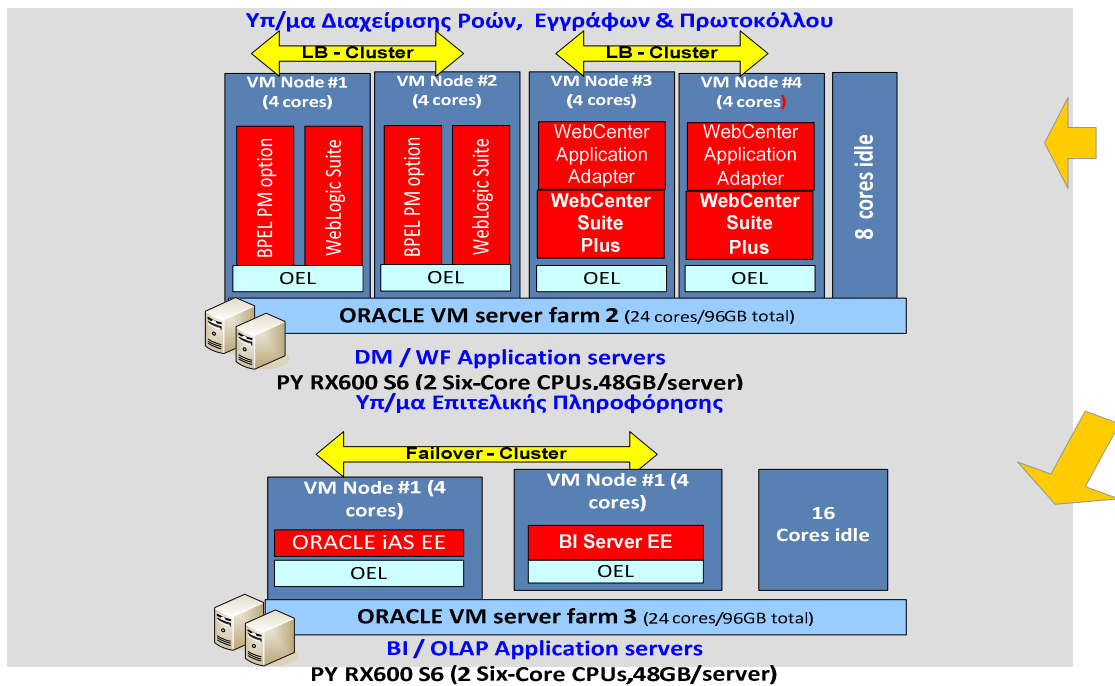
Υπ/μα Διαχείρισης Ροών, Εγγράφων & Πρωτοκόλλου

LB - Cluster

LB - Cluster

VM Node #1 (4 cores)

BPEL PM option

WebLogic Suite

OEL

VM Node #2 (4 cores)

BPEL PM option

WebLogic Suite

OEL

VM Node #3 (4 cores)

WebCenter Application Adapter

WebCenter Suite Plus

OEL

VM Node #4 (4 cores)

WebCenter Application Adapter

WebCenter Suite Plus

OEL

8 cores idle

ORACLE VM server farm 2 (24 cores/96GB total)

DM / WF Application servers

PY RX600 S6 (2 Six-Core CPUs.48GB/server)

Υπ/μα Επιτελικής Πληροφόρησης

Failover - Cluster

VM Node #1 (4 cores)

ORACLE iAS EE

OEL

VM Node #1 (4 cores)

BI Server EE

OEL

16 Cores idle

ORACLE VM server farm 3 (24 cores/96GB total)

BI / OLAP Application servers

PY RX600 S6 (2 Six-Core CPUs,48GB/server)